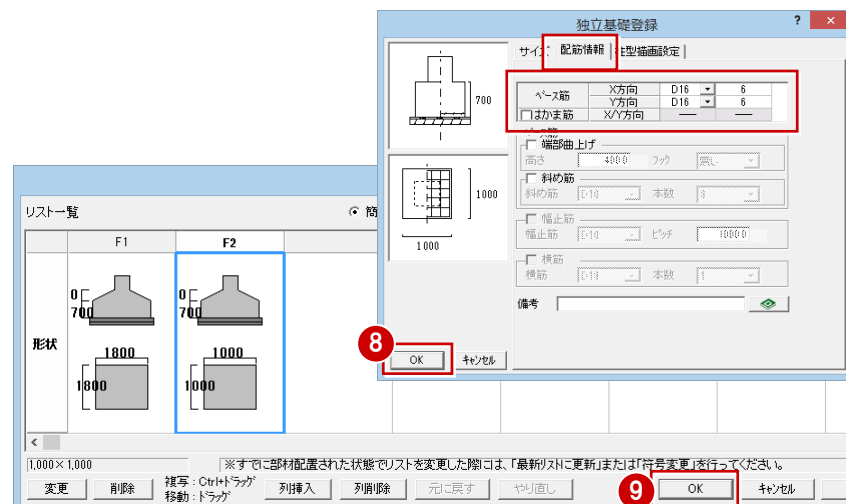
独立基礎登録

? ×

サイズ 配筋情報 柱型描画設定

700

| ベース筋 | X方向 | D16 | 6 |
|---|---|---|---|
| | Y方向 | D16 | 6 |
| □はかま筋 | X/Y方向 | — | — |

ベース筋
□ 端部曲上げ
高さ 400.0 フック 無し
□ 斜め筋
斜め筋 D13 本数 3
□ 幅止筋
幅止筋 D13 ピッチ 1000.0
□ 横筋
横筋 D13 本数 1

備考

1000

1000

8

OK キャンセル

リスト一覧

簡

F1 F2

形状

0 700 1800 1800

0 700 1000 1000

1,000×1,000

※すでに部材配置された状態でリストを変更した際には、「最新リストに更新」または「符号変更」を行ってください。

変更 削除 複写：Ctrl+ドラッグ 移動：ドラッグ 列挿入 列削除 元に戻す やり直し

9

OK キャンセル